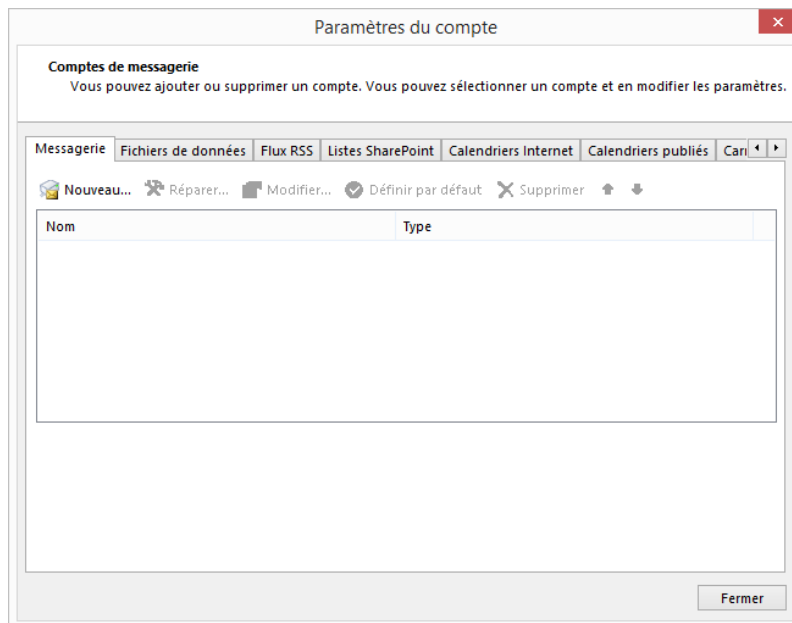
Paramètres du compte

Comptes de messagerie
Vous pouvez ajouter ou supprimer un compte. Vous pouvez sélectionner un compte et en modifier les paramètres.

Messagerie | Fichiers de données | Flux RSS | Listes SharePoint | Calendriers Internet | Calendriers publiés | Car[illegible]

Nouveau... Réparer... Modifier... Définir par défaut Supprimer

| Nom | Type |
|---|---|

Fermer